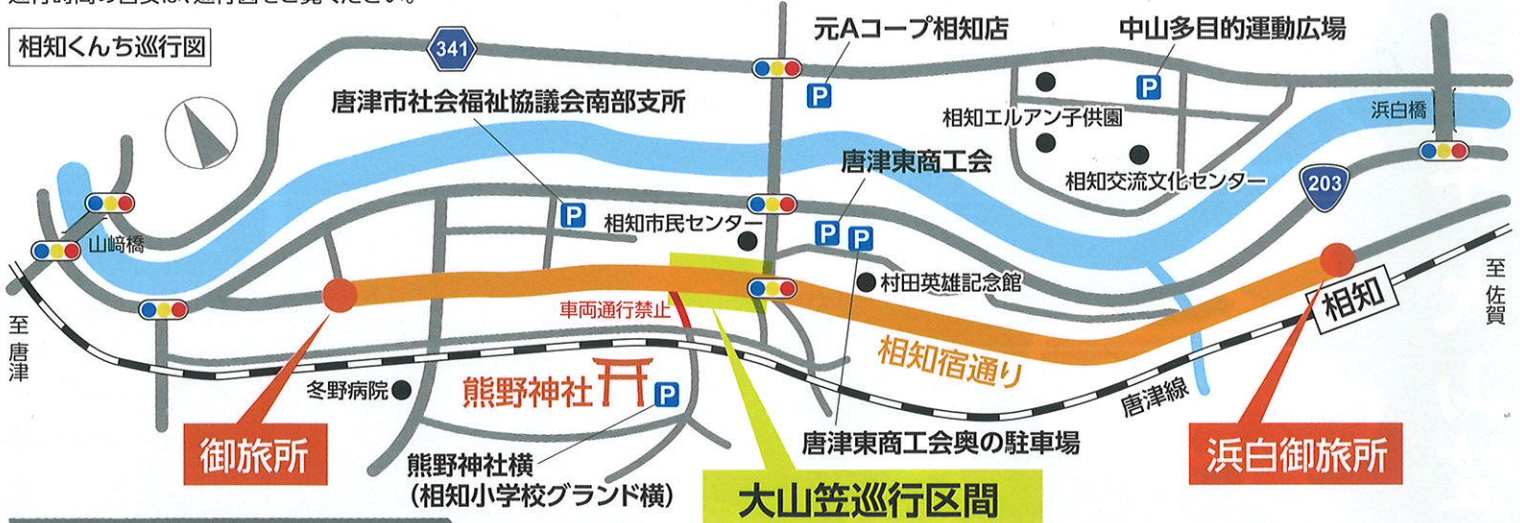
相知くんち巡行図

341

元Aコープ相知店

中山多目的運動広場

唐津市社会福祉協議会南部支所

相知エルアン子供園

浜白橋

唐津東商工会

相知交流文化センター

203

相知市民センター

山﨑橋

村田英雄記念館

至佐賀

車両通行禁止

相知

至唐津

相知宿通り

熊野神社

冬野病院

唐津線

御旅所

唐津東商工会奥の駐車場

浜白御旅所

熊野神社横
（相知小学校グランド横）

大山笠巡行区間